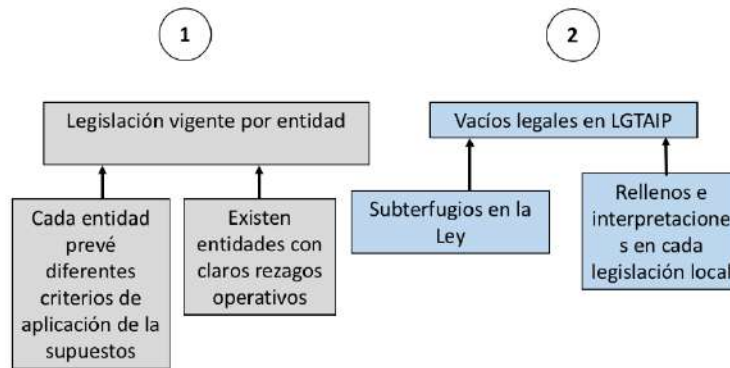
1

Legislación vigente por entidad

Cada entidad prevé diferentes criterios de aplicación de la supuestos

Existen entidades con claros rezagos operativos

2

Vacíos legales en LGTAIP

Subterfugios en la Ley

Rellenos e interpretacione s en cada legislación local